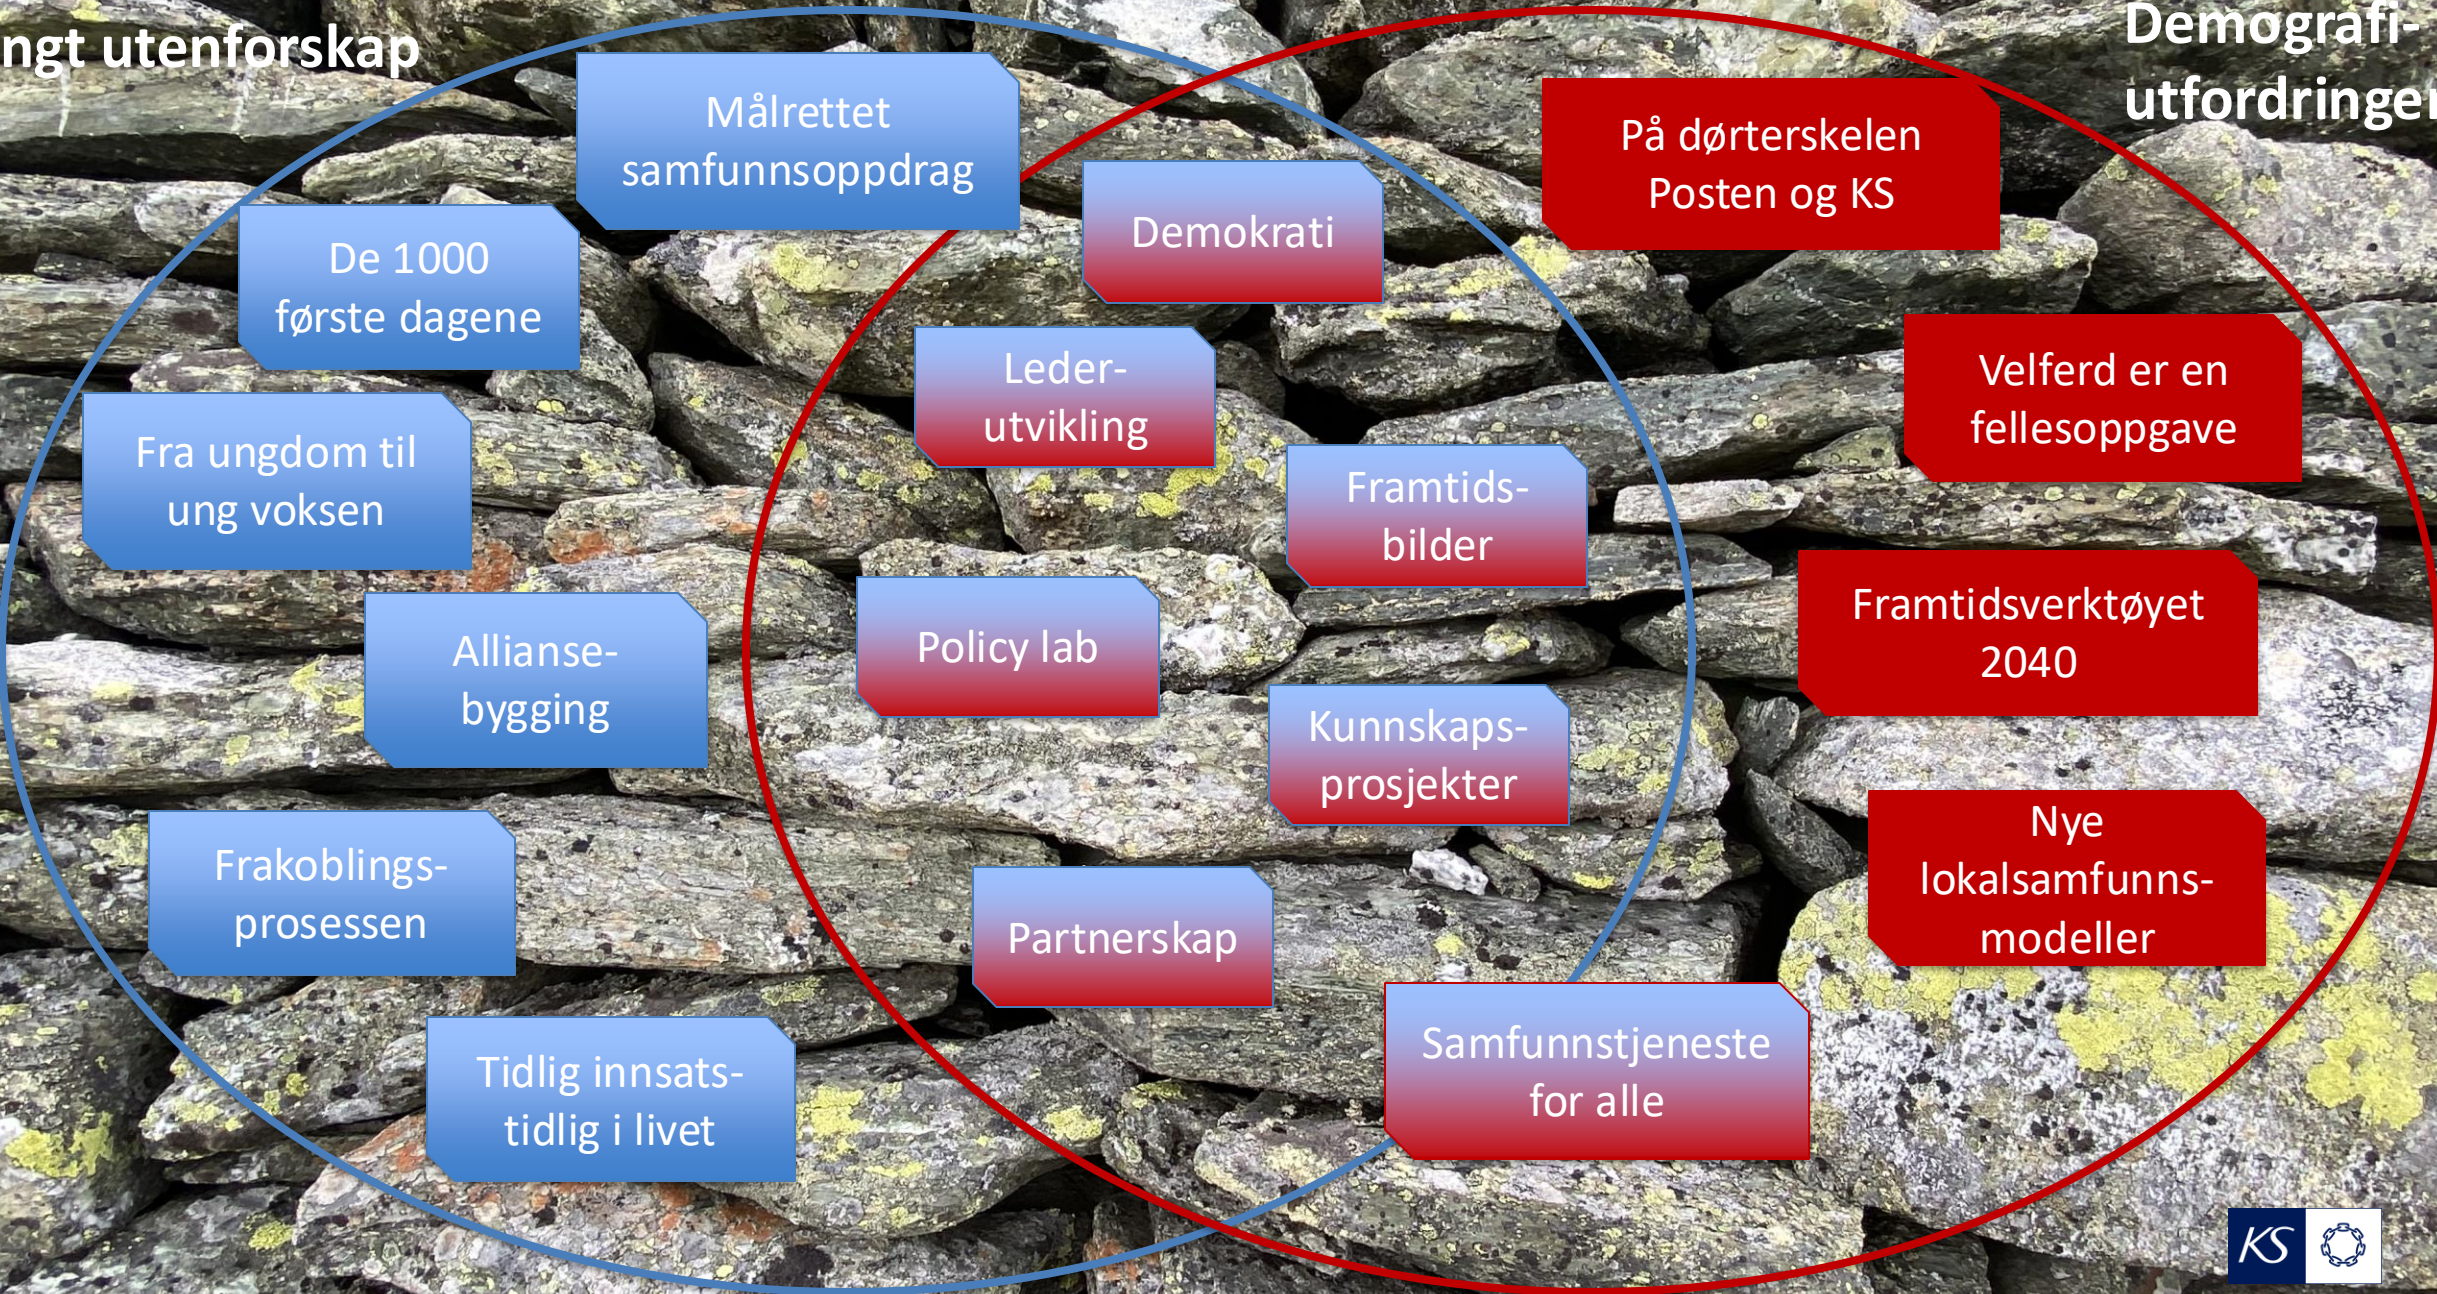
ngt utenforskap

Demografi-
utfordringer

Målrettet samfunnsoppdrag

De 1000 første dagene

Fra ungdom til ung voksen

Allianse-bygging

Frakoblings-prosessen

Tidlig innsats-tidlig i livet

Demokrati

Leder-utvikling

Framtids-bilder

Policy lab

Kunnskaps-prosjekter

Partnerskap

Samfunnstjeneste for alle

På dørterskelen Posten og KS

Velferd er en fellesoppgave

Framtidsverktøyet 2040

Nye lokalsamfunns-modeller

KS